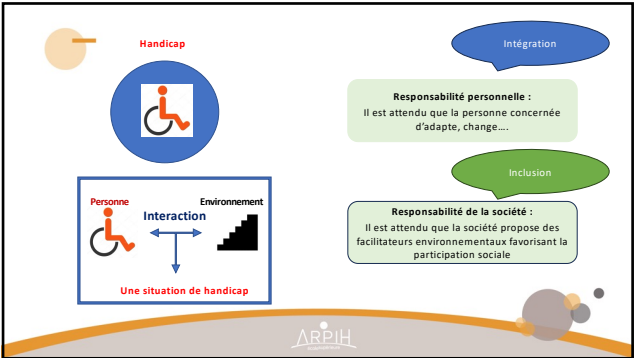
Handicap

Personne

Interaction

Environnement

Une situation de handicap

Intégration

Responsabilité personnelle :

Il est attendu que la personne concernée d'adapte, change….

Inclusion

Responsabilité de la société :

Il est attendu que la société propose des facilitateurs environnementaux favorisant la participation sociale

ARPIH